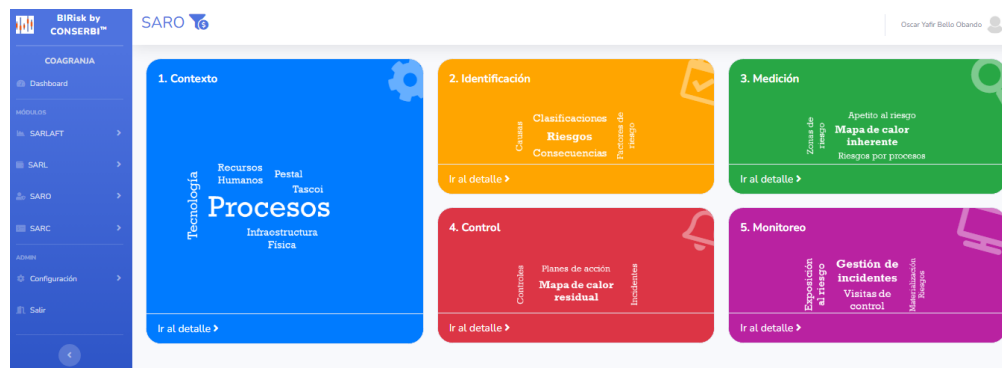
BIRisk by CONSERBI™

COAGRANJA

Dashboard

MÓDULOS

SARLAFT

SARL

SARO

SARC

ADMIN

Configuración

Salir

SARO

Oscar Yafir Bello Obando

1. Contexto

Tecnología

Recursos Humanos

Pestal

Tascoi

Procesos

Infraestructura Física

Ir al detalle

2. Identificación

Causas

Clasificaciones

Riesgos

Consecuencias

Factores de riesgo

Ir al detalle

3. Medición

Zonas de riesgo

Apetito al riesgo

Mapa de calor inherente

Riesgos por procesos

Ir al detalle

4. Control

Controles

Planes de acción

Mapa de calor residual

Incidentes

Ir al detalle

5. Monitoreo

Exposición al riesgo

Gestión de incidentes

Visitas de control

Materialización Riesgos

Ir al detalle